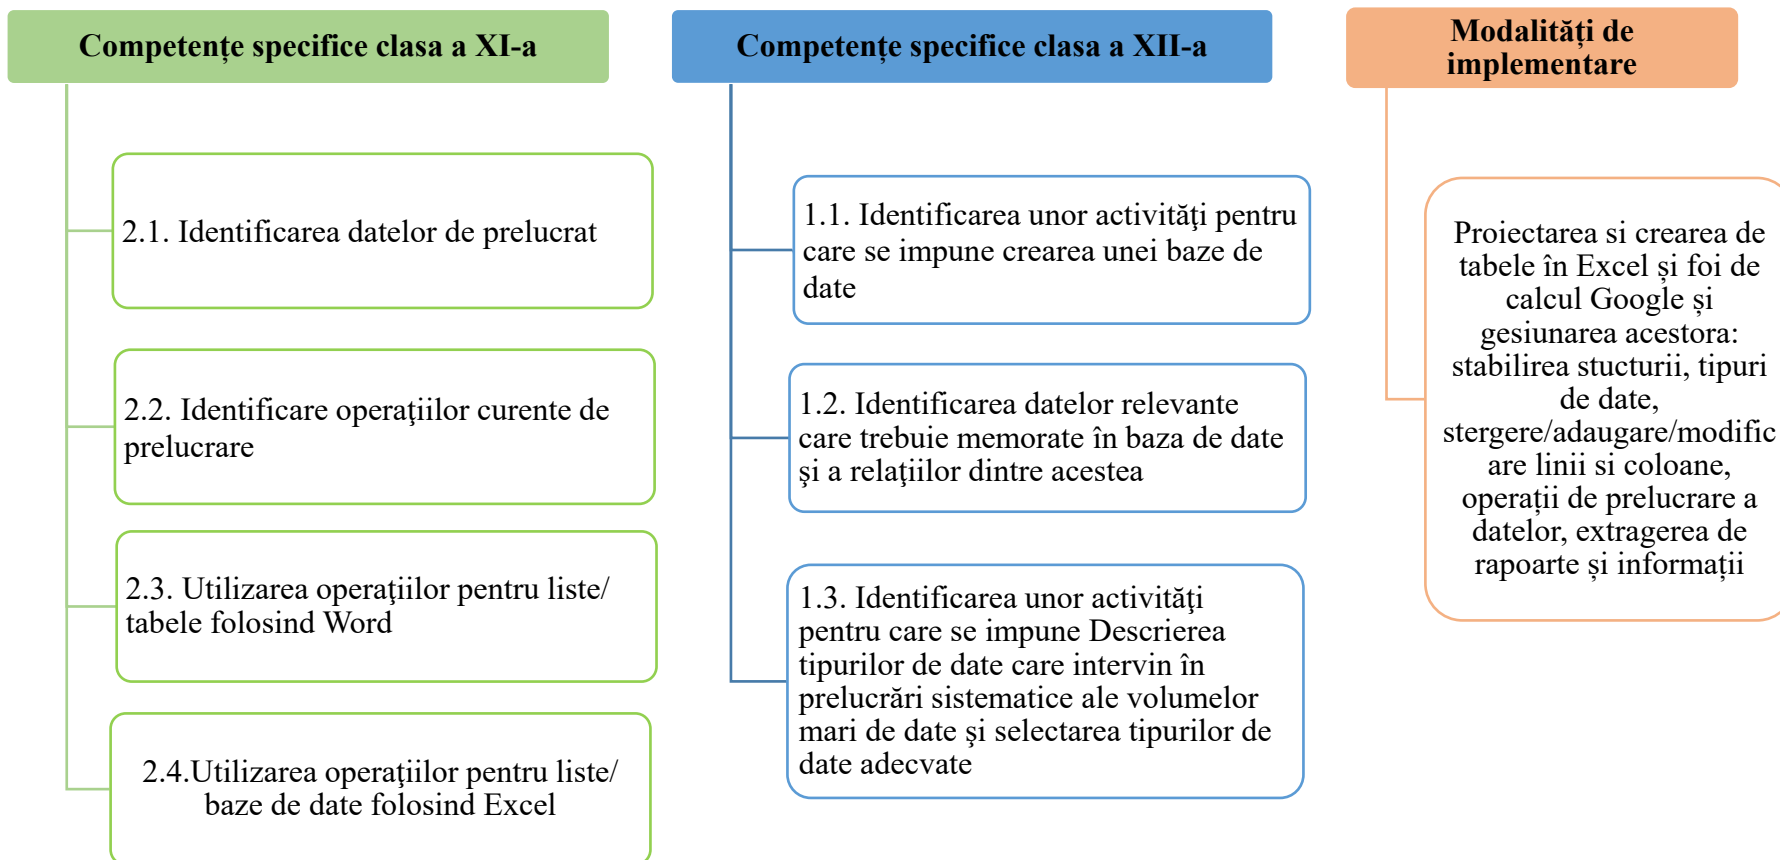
Competenţe specifice clasa a XI-a

2.1. Identificarea datelor de prelucrat

2.2. Identificare operaţiilor curente de prelucrare

2.3. Utilizarea operaţiilor pentru liste/ tabele folosind Word

2.4.Utilizarea operaţiilor pentru liste/ baze de date folosind Excel

Competenţe specifice clasa a XII-a

1.1. Identificarea unor activităţi pentru care se impune crearea unei baze de date

1.2. Identificarea datelor relevante care trebuie memorate în baza de date şi a relaţiilor dintre acestea

1.3. Identificarea unor activităţi pentru care se impune Descrierea tipurilor de date care intervin în prelucrări sistematice ale volumelor mari de date şi selectarea tipurilor de date adecvate

Modalități de implementare

Proiectarea si crearea de tabele în Excel și foi de calcul Google și gesiunarea acestora: stabilirea stucturii, tipuri de date, stergere/adaugare/modificare linii si coloane, operații de prelucrare a datelor, extragerea de rapoarte și informații